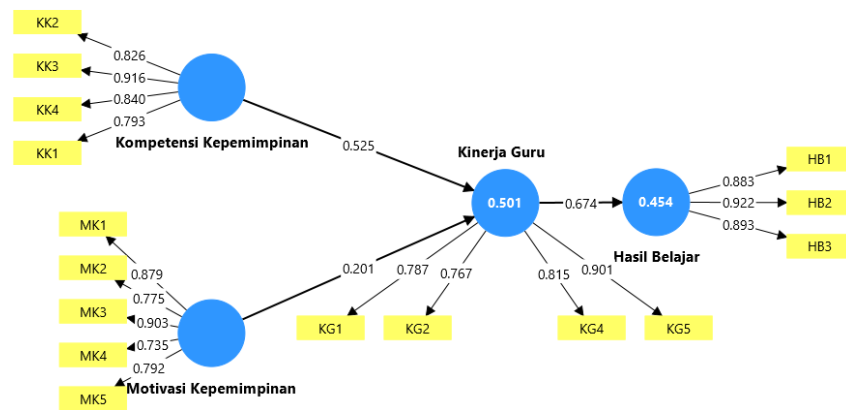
KK2
0.826
KK3
0.916
KK4
0.840
0.793
KK1
Kompetensi Kepemimpinan
0.525
Kinerja Guru
0.501
0.674
0.454
0.883
HB1
0.922
HB2
0.893
HB3
Hasil Belajar
MK1
0.879
MK2
0.775
MK3
0.903
MK4
0.735
0.792
MK5
Motivasi Kepemimpinan
0.201
0.787
0.767
0.815
0.901
KG1
KG2
KG4
KG5